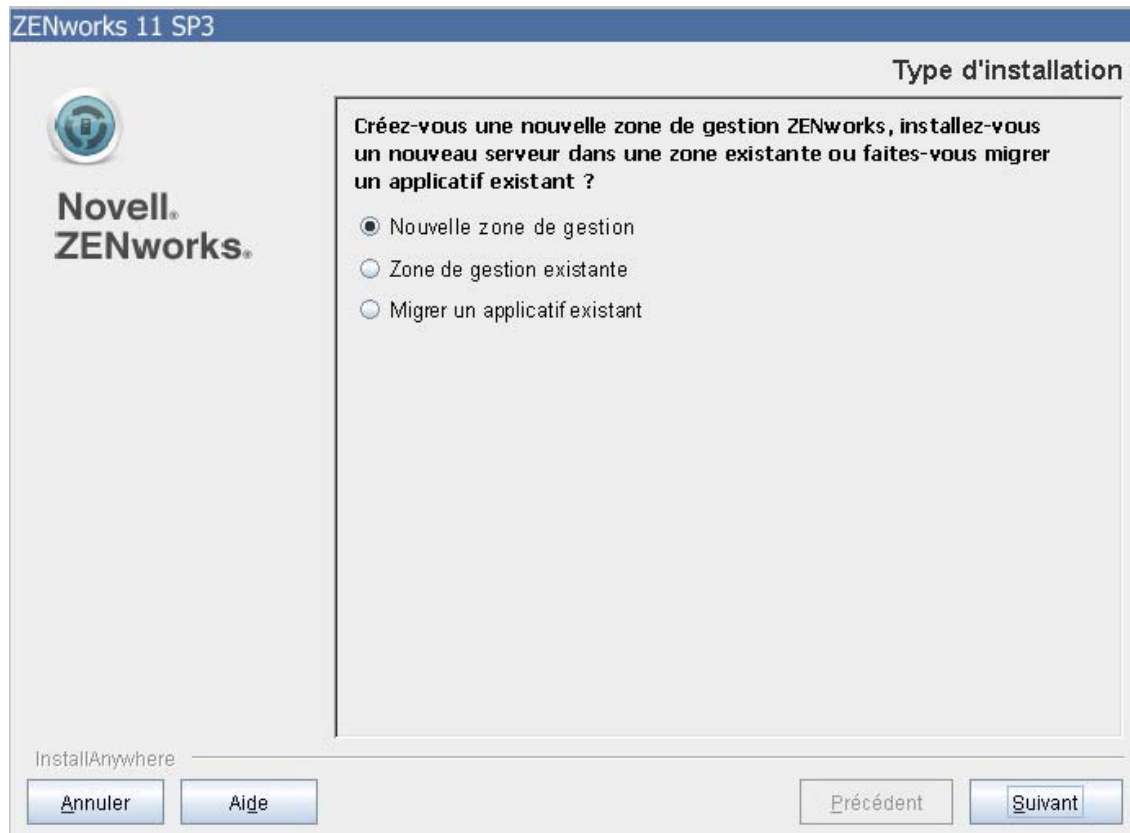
ZENworks 11 SP3

Type d'installation

Novell.
ZENworks.

Créez-vous une nouvelle zone de gestion ZENworks, installez-vous un nouveau serveur dans une zone existante ou faites-vous migrer un applicatif existant ?

Nouvelle zone de gestion

Zone de gestion existante

Migrer un applicatif existant

InstallAnywhere

Annuler

Aide

Précédent

Suivant